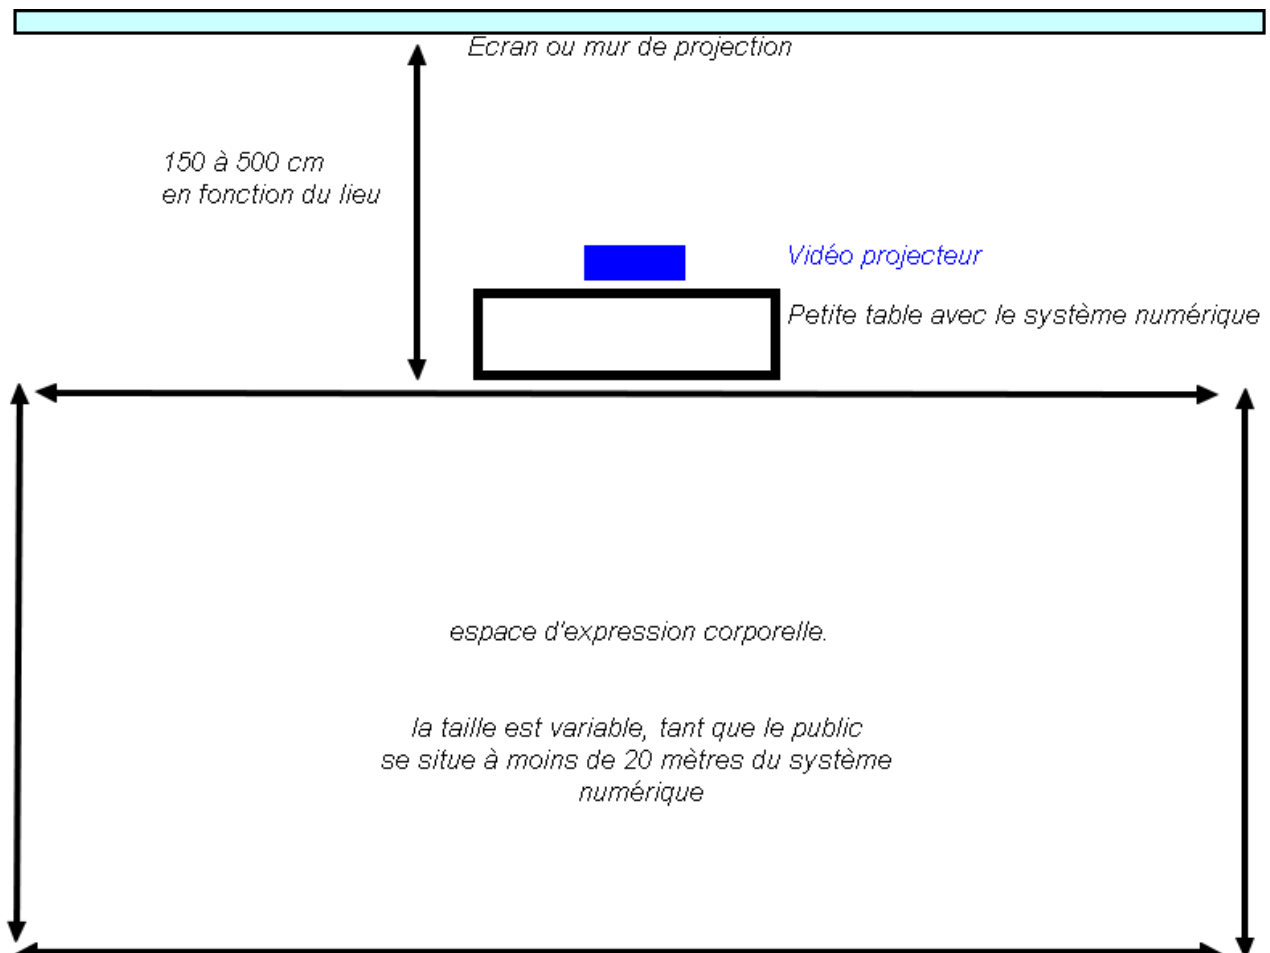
Ecran ou mur de projection

150 à 500 cm
en fonction du lieu

Vidéo projecteur

Petite table avec le système numérique

espace d'expression corporelle.

la taille est variable, tant que le public se situe à moins de 20 mètres du système numérique